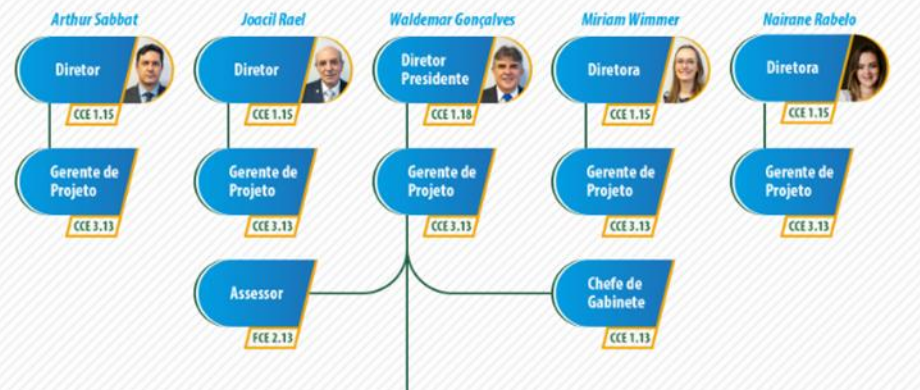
Arthur Sabbat
Diretor
CCE 1.15
Gerente de Projeto
CCE 3.13

Joacil Rael
Diretor
CCE 1.15
Gerente de Projeto
CCE 3.13

Waldemar Gonçalves
Diretor Presidente
CCE 1.18
Gerente de Projeto
CCE 3.13

Míriam Wimmer
Diretora
CCE 1.15
Gerente de Projeto
CCE 3.13

Nairane Rabelo
Diretora
CCE 1.15
Gerente de Projeto
CCE 3.13

Assessor
FCE 2.13

Chefe de Gabinete
CCE 1.13